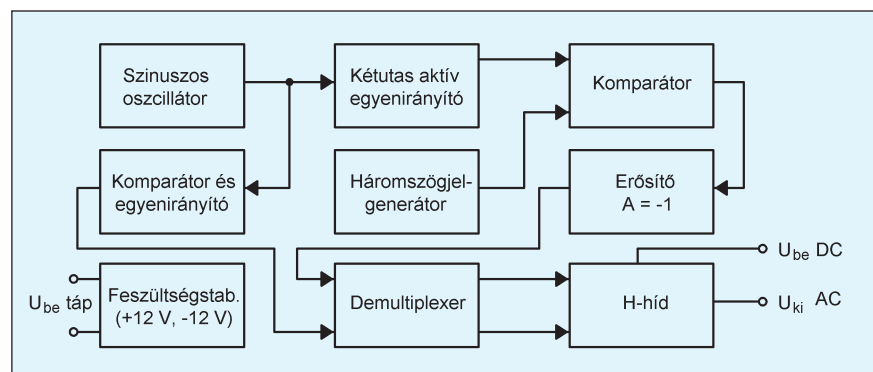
Szinuszos oszcillátor

Kétutas aktív egyenirányító

Komparátor

Komparátor és egyenirányító

Háromszögjelgenerátor

Erősítő
$A = -1$

$U_{be}$ táp

Feszültségstab.
(+12 V, -12 V)

Demultiplexer

H-híd

$U_{be}$ DC

$U_{ki}$ AC